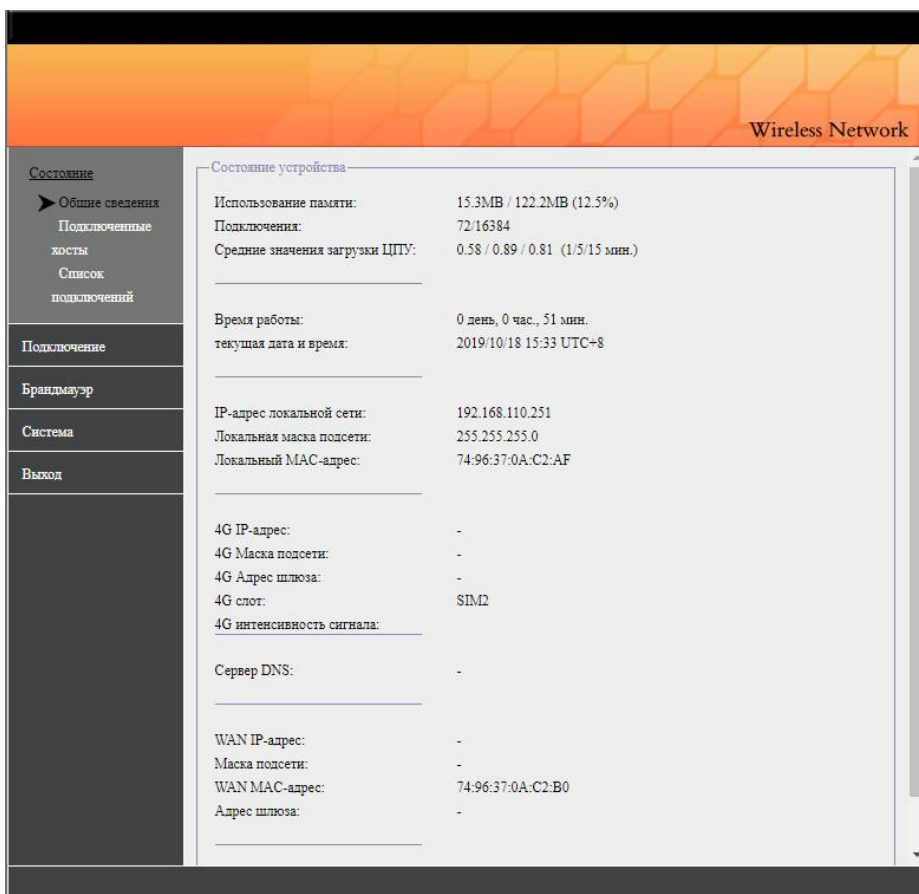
Wireless Network

Состояние
Общие сведения
Подключенные хосты
Список подключений

Подключение
Брандмауэр
Система
Выход

Состояние устройства

| | |
|---|---|
| Использование памяти: | 15.3MB / 122.2MB (12.5%) |
| Подключения: | 72/16384 |
| Средние значения загрузки ЦПУ: | 0.58 / 0.89 / 0.81 (1/5/15 мин.) |

| | |
|---|---|
| Время работы: | 0 день, 0 час., 51 мин. |
| текущая дата и время: | 2019/10/18 15:33 UTC+8 |

| | |
|---|---|
| IP-адрес локальной сети: | 192.168.110.251 |
| Локальная маска подсети: | 255.255.255.0 |
| Локальный MAC-адрес: | 74:96:37:0A:C2:AF |

| | |
|---|---|
| 4G IP-адрес: | - |
| 4G Маска подсети: | - |
| 4G Адрес шлюза: | - |
| 4G слот: | SIM2 |
| 4G интенсивность сигнала: | |

| | |
|---|---|
| Сервер DNS: | - |

| | |
|---|---|
| WAN IP-адрес: | - |
| Маска подсети: | - |
| WAN MAC-адрес: | 74:96:37:0A:C2:B0 |
| Адрес шлюза: | - |